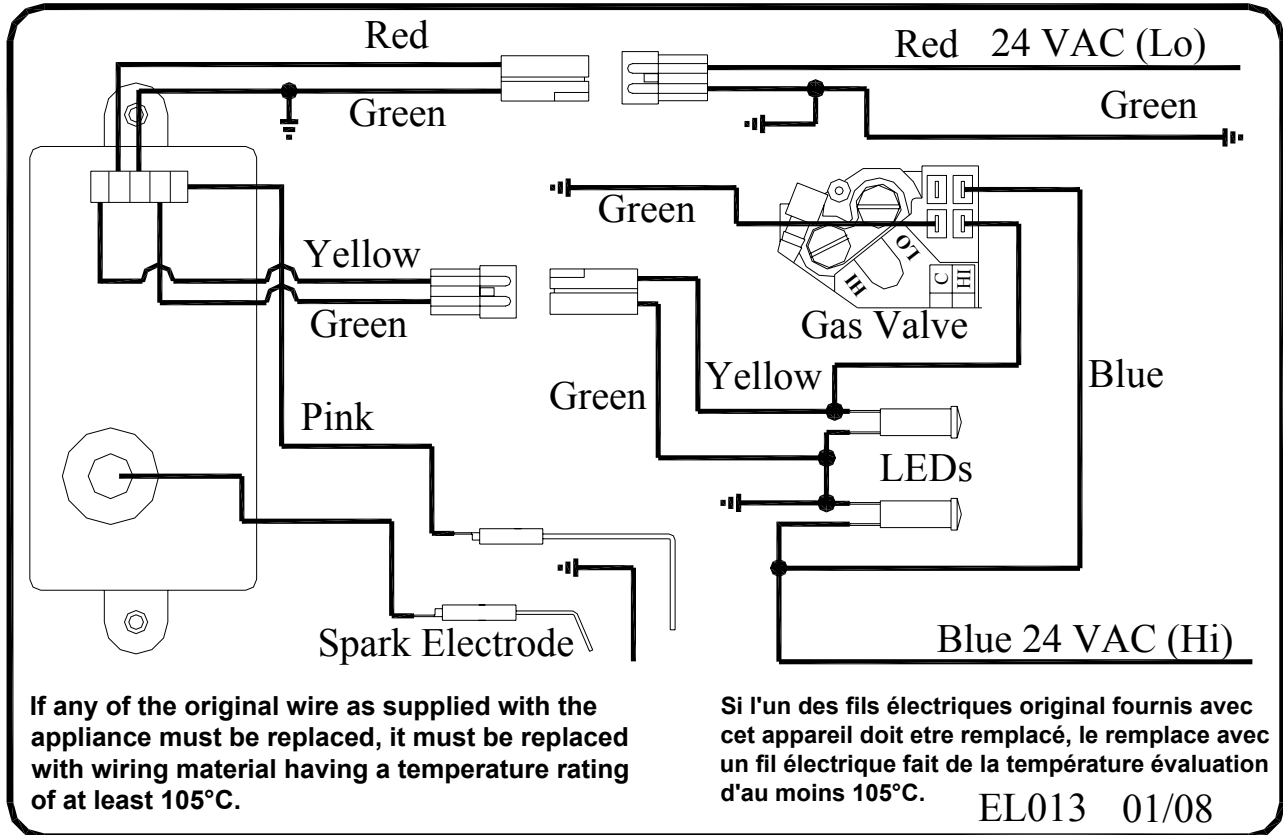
Red

Red 24 VAC (Lo)

Green

Green

Green

LO

HI

C

HI

Yellow

Green

Gas Valve

Yellow

Green

Blue

Pink

LEDs

Spark Electrode

Blue 24 VAC (Hi)

If any of the original wire as supplied with the appliance must be replaced, it must be replaced with wiring material having a temperature rating of at least 105°C.

Si l'un des fils électriques original fournis avec cet appareil doit etre remplacé, le remplace avec un fil électrique fait de la température évaluation d'au moins 105°C.

EL013 01/08